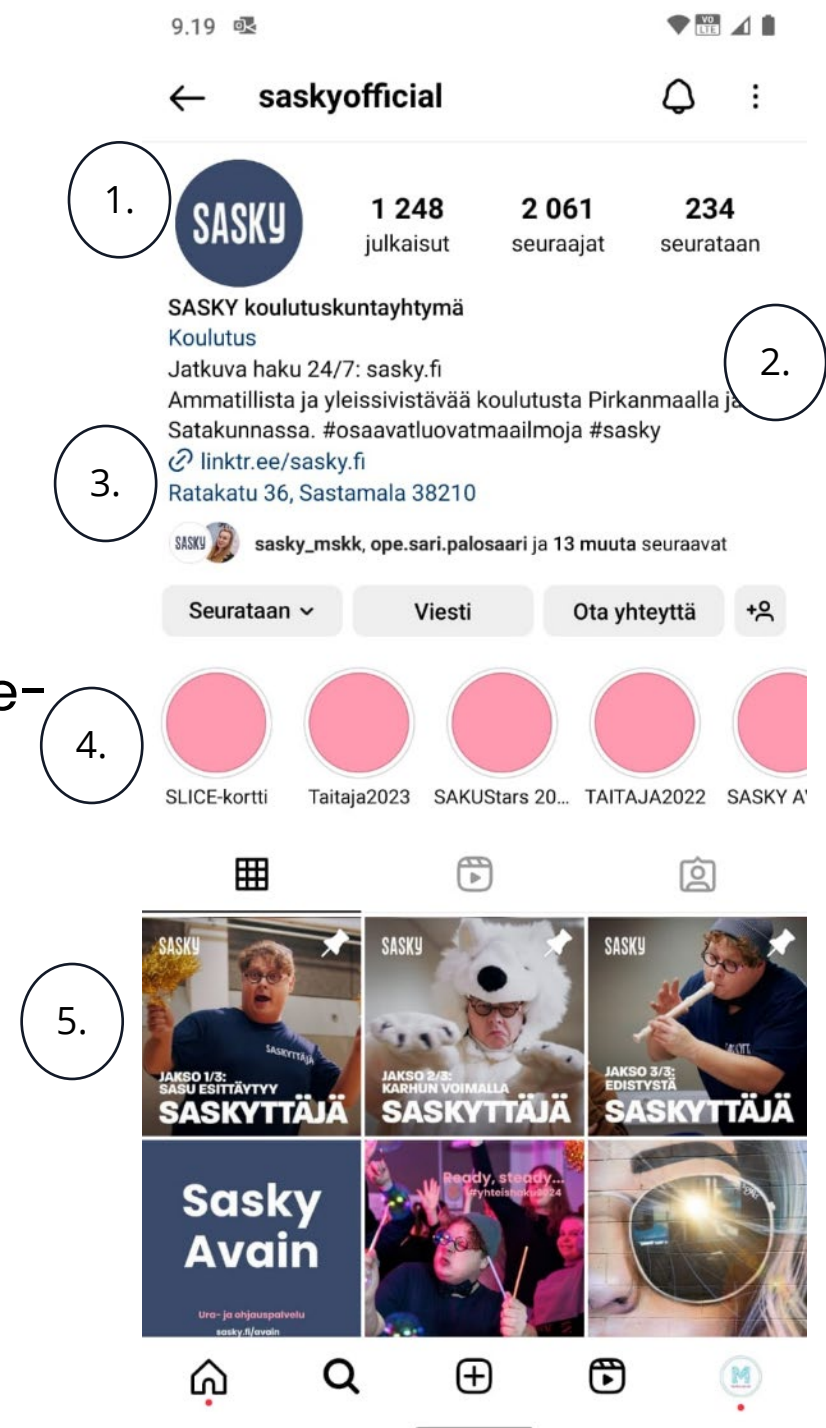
9.19

← saskyofficial

1.

SASKY

1 248
julkaisut

2 061
seuraajat

234
seurataan

SASKY koulutuskuntayhtymä
Koulutus
Jatkuva haku 24/7: sasky.fi
Ammatillista ja yleissivistävää koulutusta Pirkanmaalla ja Satakunnassa. #osaavatluovatmaailmoja #sasky
linktr.ee/sasky.fi
Ratakatu 36, Sastamala 38210

2.

3.

SASKY sasky_mskk, ope.sari.palosaari ja 13 muuta seuraavat

Seurataan ⌄ | Viesti | Ota yhteyttä

e-

4.

SLICE-kortti Taitaja2023 SAKUStars 20... TAITAJA2022 SASKY A'

5.

SASKY
JAKSO 1/3: SASU ESITTÄYTYY
SASKYTTÄJÄ

SASKY
JAKSO 2/3: KARHUN VOIMALLA
SASKYTTÄJÄ

SASKY
JAKSO 3/3: EDISTYSTÄ
SASKYTTÄJÄ

Sasky Avain
Ura- ja ohjauspalvelu
sasky.fi/avain

Ready, steady...
#yhteishaku2024